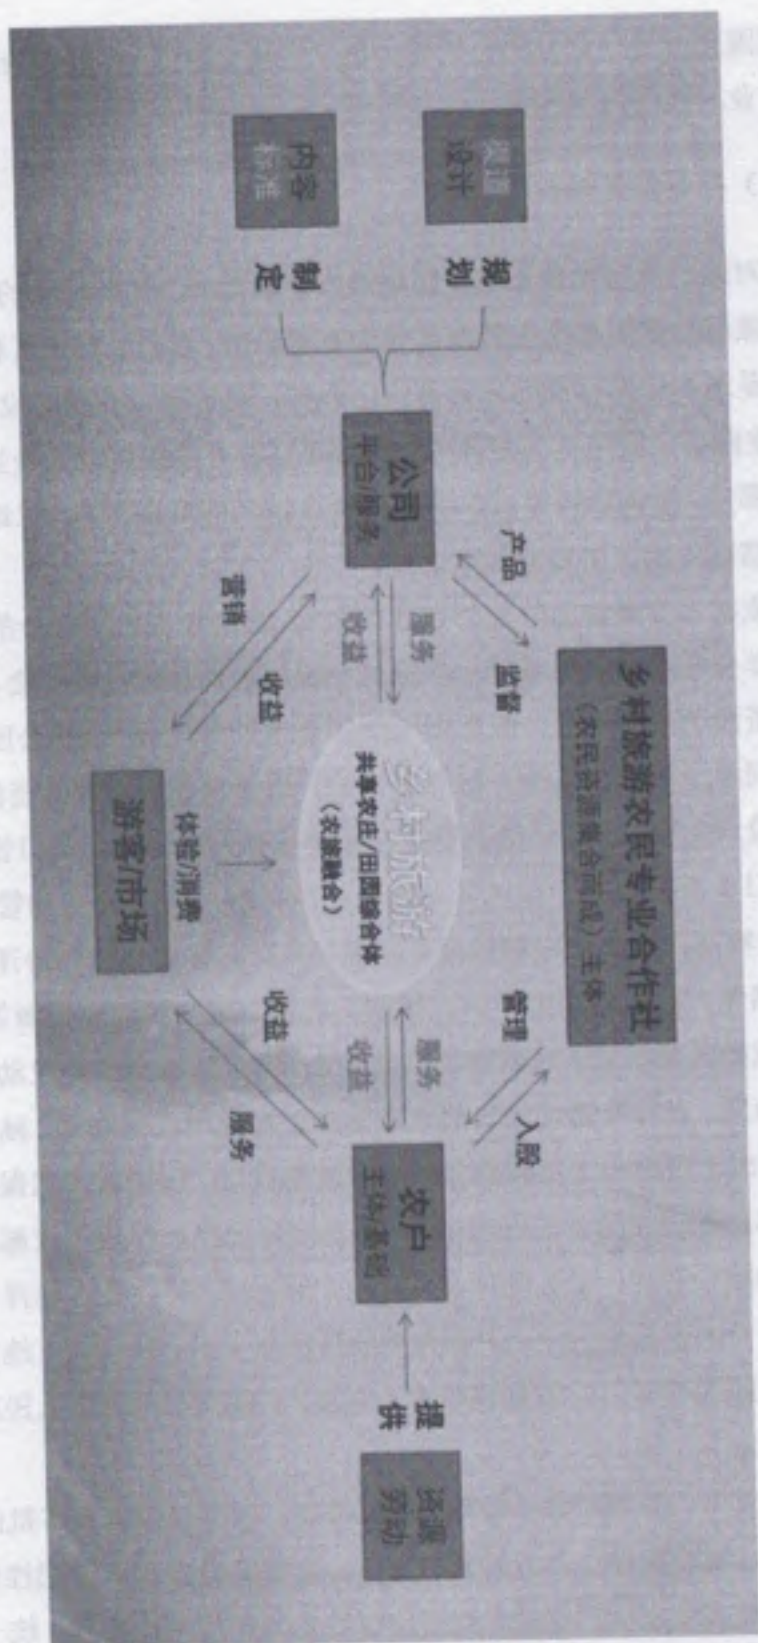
规划设计

内容标准

规划

制定

公司
平台服务

产品

监督

营销

服务

收益

收益

乡村旅游农民专业合作社
（农民志愿集合而成）主体

乡村旅游
共享农庄/田园综合体
（农旅融合）

游客/市场

体验/消费

管理

入股

服务

收益

收益

服务

农户
主体/基础

提供

资源
劳动